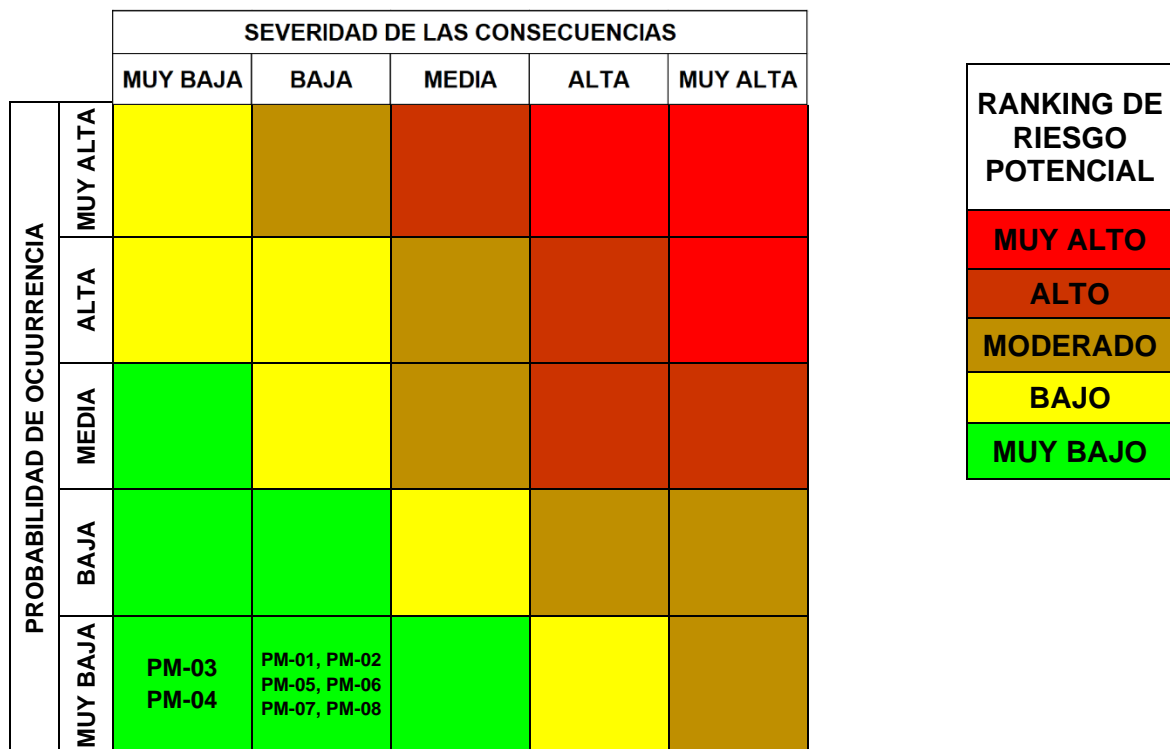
| | | SEVERIDAD DE LAS CONSECUENCIAS | | | | |
|---|---|---|---|---|---|---|
| | | MUY BAJA | BAJA | MEDIA | ALTA | MUY ALTA |
| PROBABILIDAD DE OCUURRENCIA | MUY ALTA | | | | | |
| | ALTA | | | | | |
| | MEDIA | | | | | |
| | BAJA | | | | | |
| | MUY BAJA | PM-03 PM-04 | PM-01, PM-02 PM-05, PM-06 PM-07, PM-08 | | | |

| RANKING DE RIESGO POTENCIAL |
|---|
| MUY ALTO |
| ALTO |
| MODERADO |
| BAJO |
| MUY BAJO |